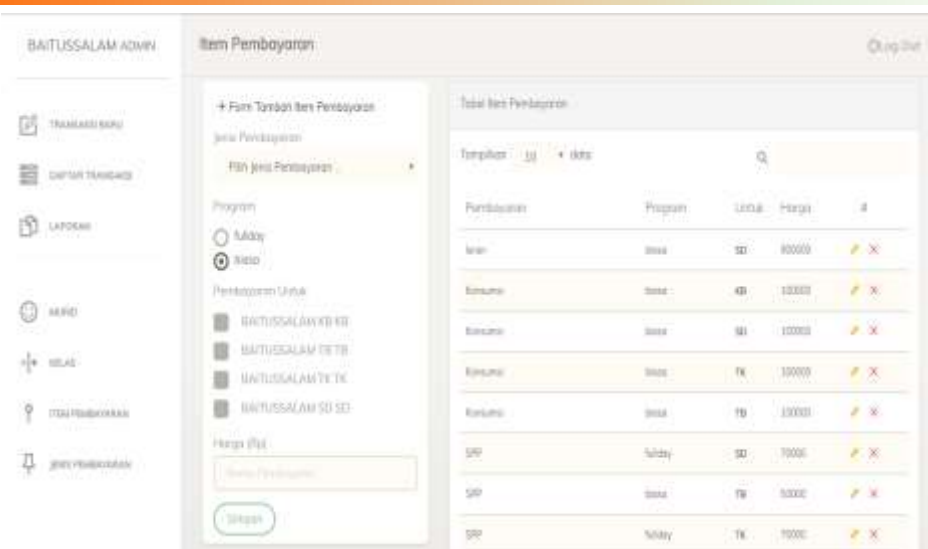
BAITUSSALAM ADMIN

Item Pembayaran

Log Out

TRANSAKSI BARU

DAFTAR TRANSAKSI

LAPORAN

MURID

KELAS

ITEM PEMBAYARAN

JENIS PEMBAYARAN

+ Form Tambah Item Pembayaran

Jenis Pembayaran

Pilih Jenis Pembayaran

Program

Fullday

Biasa

Pembayaran Untuk

BAITUSSALAM KB KB

BAITUSSALAM TB TB

BAITUSSALAM TK TK

BAITUSSALAM SD SD

Harga (Rp)

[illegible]

Simpan

Tabel Item Pembayaran

Tampilkan 10 data

| Pembayaran | Program | Untuk | Harga | # |
|---|---|---|---|---|
| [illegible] | biasa | SD | 100000 | |
| Konsumsi | biasa | KB | 100000 | |
| Konsumsi | biasa | SD | 100000 | |
| Konsumsi | biasa | TK | 100000 | |
| Konsumsi | biasa | TB | 100000 | |
| SPP | fullday | SD | 70000 | |
| SPP | biasa | TB | 50000 | |
| SPP | fullday | TK | 70000 | |